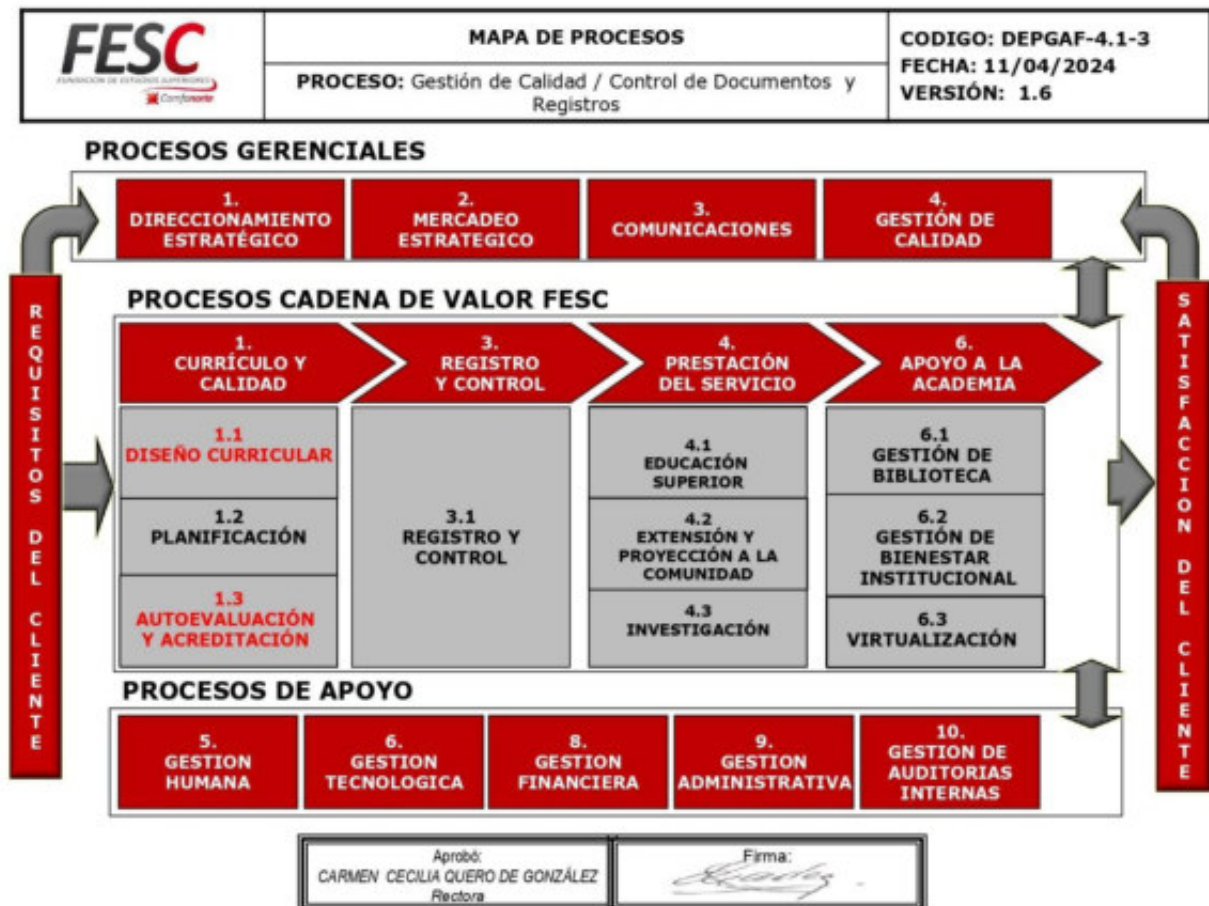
FESC
FUNDACIÓN DE ESTUDIOS SUPERIORES
Comfanorte

MAPA DE PROCESOS

PROCESO: Gestión de Calidad / Control de Documentos y Registros

CODIGO: DEPGAF-4.1-3
FECHA: 11/04/2024
VERSIÓN: 1.6

PROCESOS GERENCIALES

1. DIRECCIONAMIENTO ESTRATÉGICO

2. MERCADEO ESTRATEGICO

3. COMUNICACIONES

4. GESTIÓN DE CALIDAD

REQUISITOS DEL CLIENTE

PROCESOS CADENA DE VALOR FESC

1. CURRÍCULO Y CALIDAD

3. REGISTRO Y CONTROL

4. PRESTACIÓN DEL SERVICIO

6. APOYO A LA ACADEMIA

1.1 DISEÑO CURRICULAR

1.2 PLANIFICACIÓN

1.3 AUTOEVALUACIÓN Y ACREDITACIÓN

3.1 REGISTRO Y CONTROL

4.1 EDUCACIÓN SUPERIOR

4.2 EXTENSIÓN Y PROYECCIÓN A LA COMUNIDAD

4.3 INVESTIGACIÓN

6.1 GESTIÓN DE BIBLIOTECA

6.2 GESTIÓN DE BIENESTAR INSTITUCIONAL

6.3 VIRTUALIZACIÓN

SATISFACCION DEL CLIENTE

PROCESOS DE APOYO

5. GESTION HUMANA

6. GESTION TECNOLOGICA

8. GESTION FINANCIERA

9. GESTION ADMINISTRATIVA

10. GESTION DE AUDITORIAS INTERNAS

Aprobó:
CARMEN CECILIA QUERO DE GONZÁLEZ
Rectora

Firma: